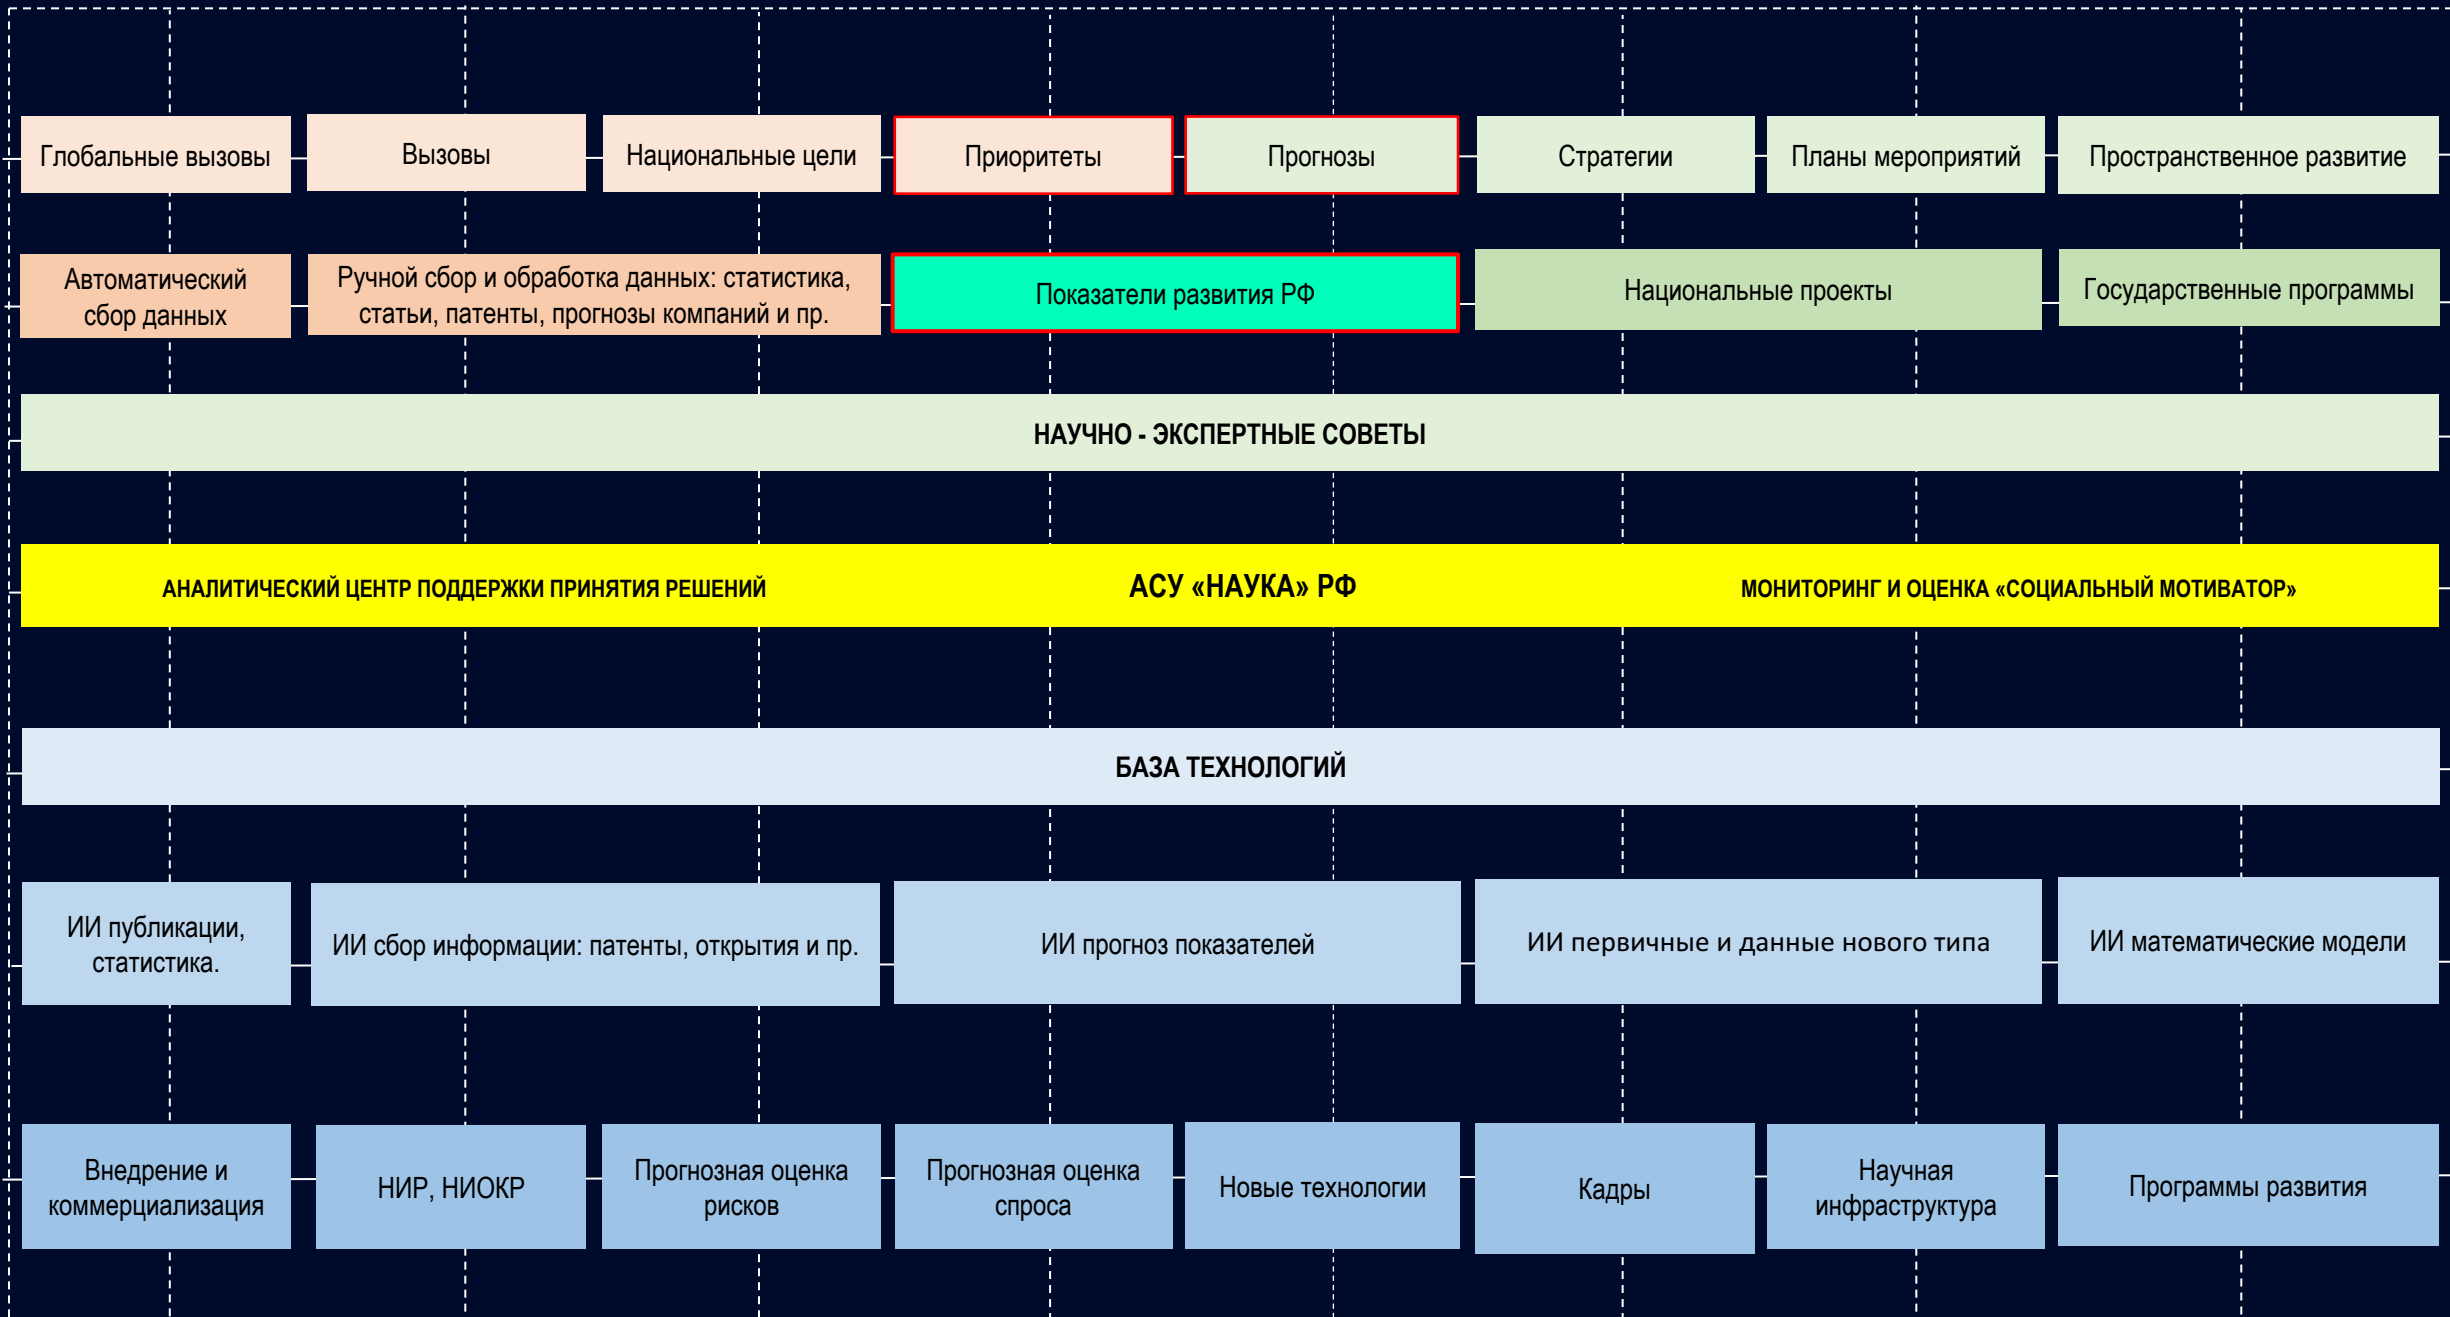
Глобальные вызовы

Вызовы

Национальные цели

Приоритеты

Прогнозы

Стратегии

Планы мероприятий

Пространственное развитие

Автоматический сбор данных

Ручной сбор и обработка данных: статистика, статьи, патенты, прогнозы компаний и пр.

Показатели развития РФ

Национальные проекты

Государственные программы

НАУЧНО - ЭКСПЕРТНЫЕ СОВЕТЫ

АНАЛИТИЧЕСКИЙ ЦЕНТР ПОДДЕРЖКИ ПРИНЯТИЯ РЕШЕНИЙ

АСУ «НАУКА» РФ

МОНИТОРИНГ И ОЦЕНКА «СОЦИАЛЬНЫЙ МОТИВАТОР»

БАЗА ТЕХНОЛОГИЙ

ИИ публикации, статистика.

ИИ сбор информации: патенты, открытия и пр.

ИИ прогноз показателей

ИИ первичные и данные нового типа

ИИ математические модели

Внедрение и коммерциализация

НИР, НИОКР

Прогнозная оценка рисков

Прогнозная оценка спроса

Новые технологии

Кадры

Научная инфраструктура

Программы развития